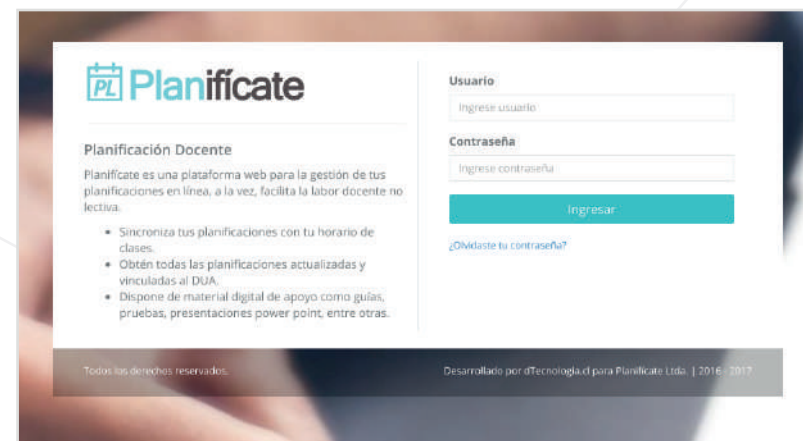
PL Planifícate

Planificación Docente

Planifícate es una plataforma web para la gestión de tus planificaciones en línea, a la vez, facilita la labor docente no lectiva.

- Sincroniza tus planificaciones con tu horario de clases.
- Obtén todas las planificaciones actualizadas y vinculadas al DUA.
- Dispone de material digital de apoyo como guías, pruebas, presentaciones power point, entre otras.

Usuario

Ingrese usuario

Contraseña

Ingrese contraseña

Ingresar

¿Olvidaste tu contraseña?

Todos los derechos reservados.

Desarrollado por dTecnologia.cl para Planificate Ltda. | 2016 - 2017